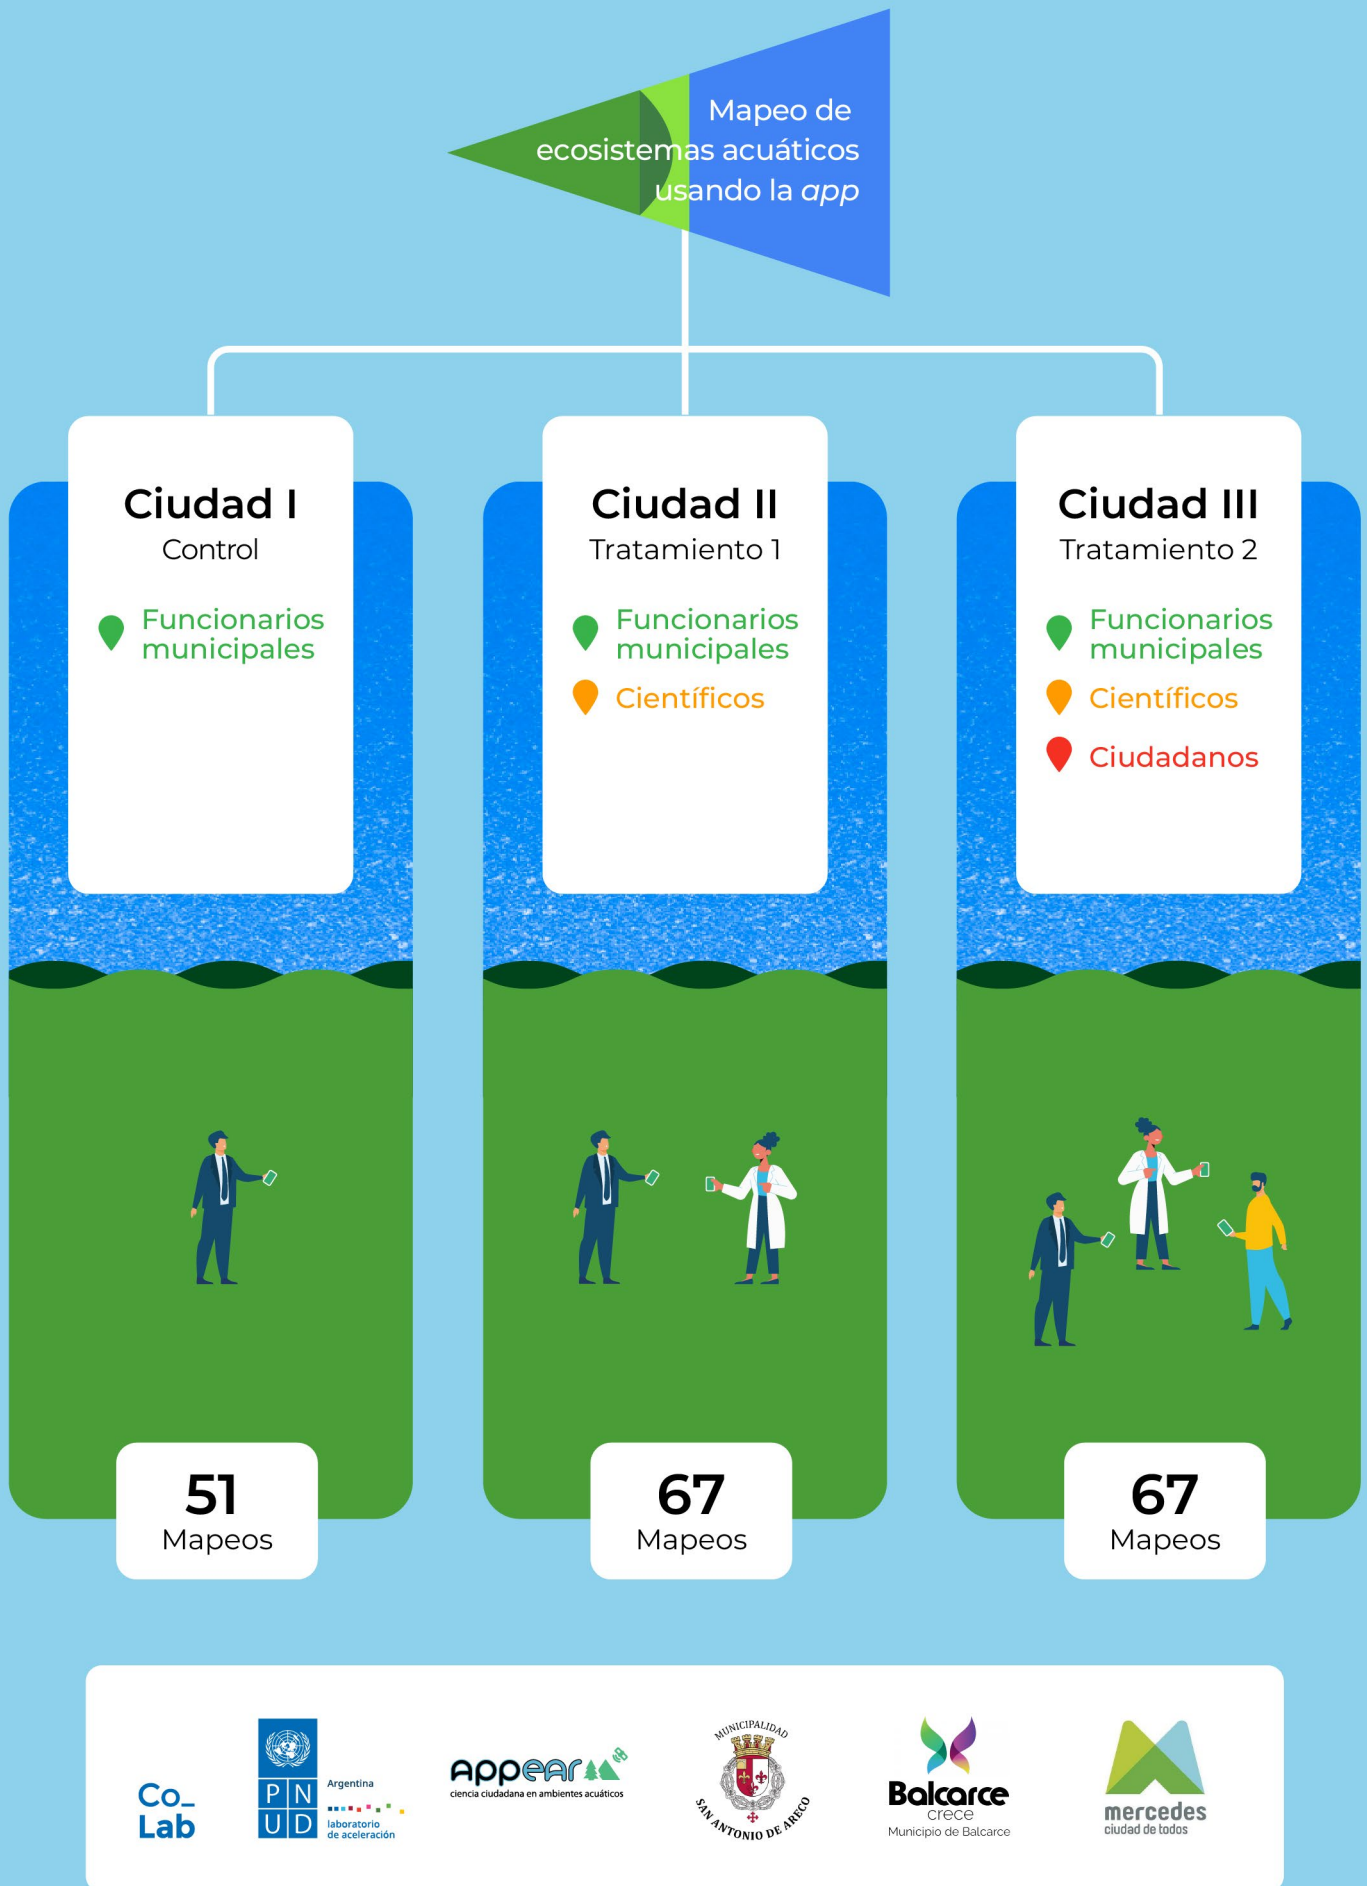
Mapeo de ecosistemas acuáticos usando la *app*

Ciudad I
Control

Funcionarios municipales

51
Mapeos

Ciudad II
Tratamiento 1

Funcionarios municipales

Científicos

67
Mapeos

Ciudad III
Tratamiento 2

Funcionarios municipales

Científicos

Ciudadanos

67
Mapeos

Co_
Lab

PNUD Argentina
laboratorio de aceleración

appear
ciencia ciudadana en ambientes acuáticos

MUNICIPALIDAD SAN ANTONIO DE ARECO

Balcarce crece
Municipio de Balcarce

mercedes
ciudad de todos